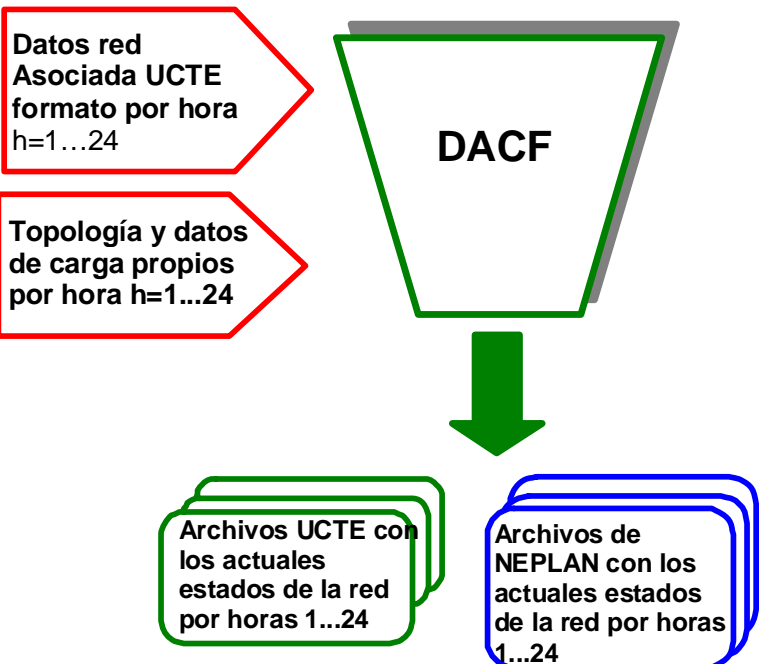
Datos red Asociada UCTE formato por hora h=1…24

Topología y datos de carga propios por hora h=1...24

DACF

Archivos UCTE con los actuales estados de la red por horas 1...24

Archivos de NEPLAN con los actuales estados de la red por horas 1...24